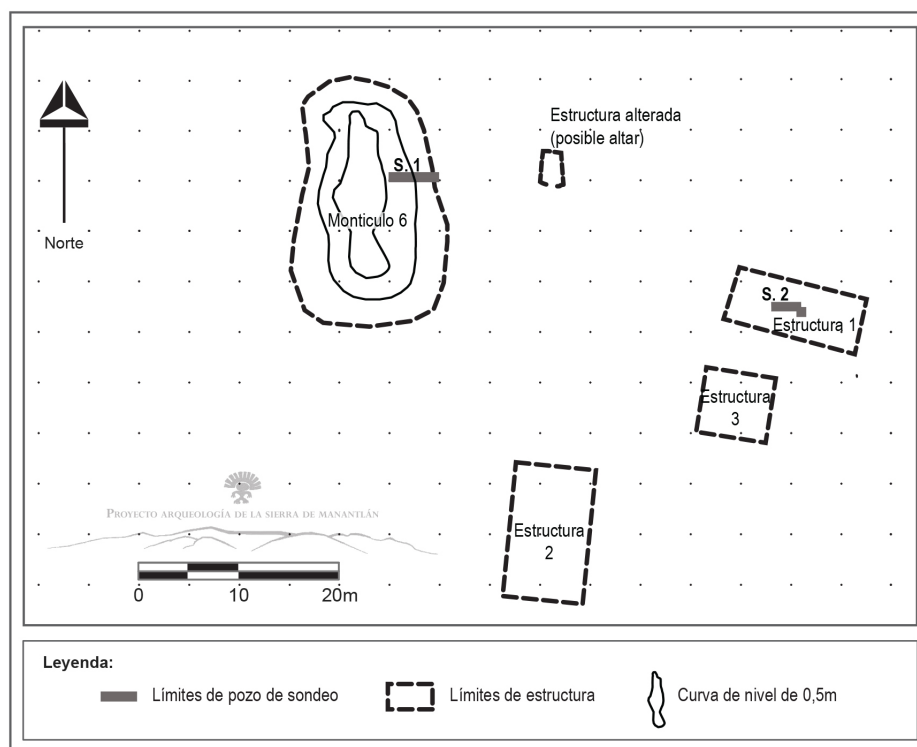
Norte

S. 1

Monticulo 6

Estructura alterada (posible altar)

S. 2

Estructura 1

Estructura 3

Estructura 2

Proyecto arqueología de la sierra de manantlán

0 10 20m

Leyenda:

Límites de pozo de sondeo

Límites de estructura

Curva de nivel de 0,5m